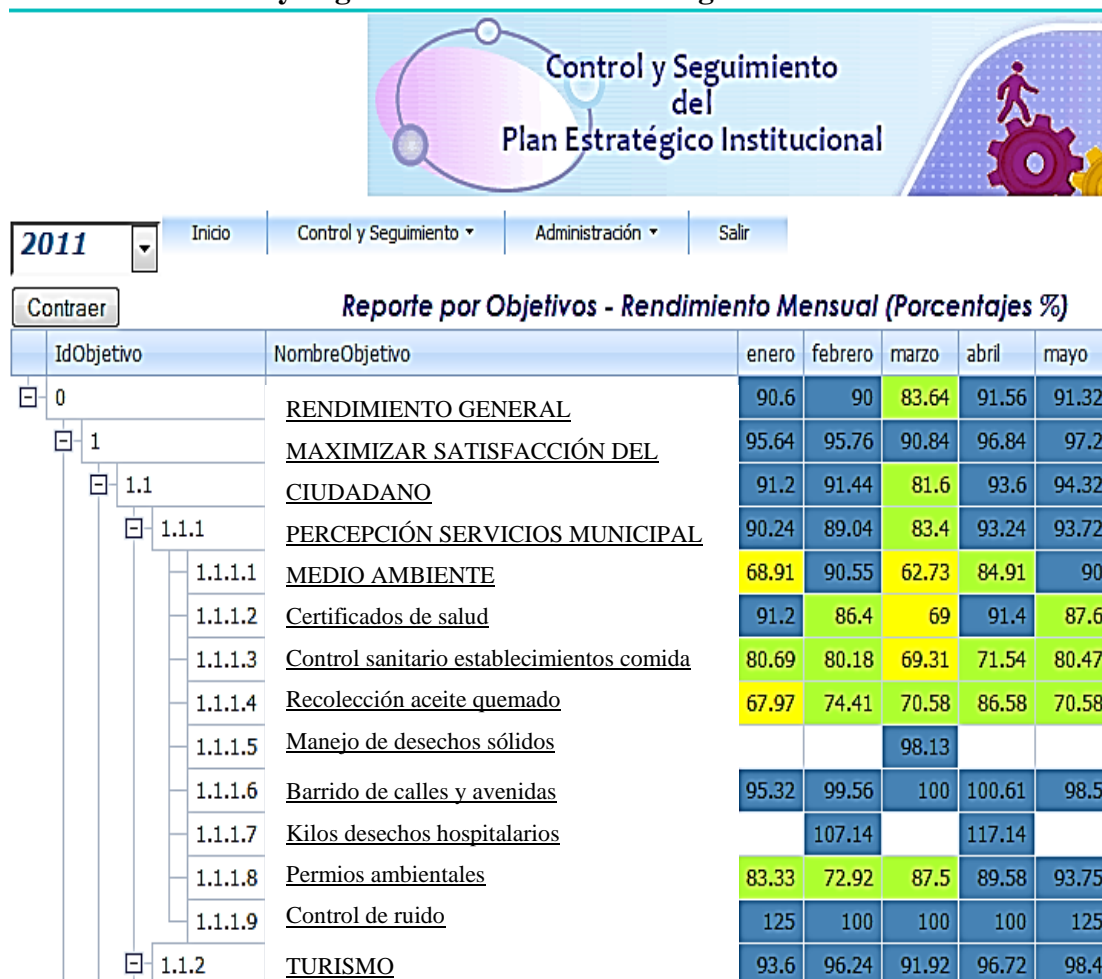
Control y Seguimiento del Plan Estratégico Institucional

2011

Inicio | Control y Seguimiento ▾ | Administración ▾ | Salir

Contraer

Reporte por Objetivos - Rendimiento Mensual (Porcentajes %)

| IdObjetivo | NombreObjetivo | enero | febrero | marzo | abril | mayo |
|---|---|---|---|---|---|---|
| 0 | RENDIMIENTO GENERAL | 90.6 | 90 | 83.64 | 91.56 | 91.32 |
| 1 | MAXIMIZAR SATISFACCIÓN DEL | 95.64 | 95.76 | 90.84 | 96.84 | 97.2 |
| 1.1 | CIUDADANO | 91.2 | 91.44 | 81.6 | 93.6 | 94.32 |
| 1.1.1 | PERCEPCIÓN SERVICIOS MUNICIPAL | 90.24 | 89.04 | 83.4 | 93.24 | 93.72 |
| 1.1.1.1 | MEDIO AMBIENTE | 68.91 | 90.55 | 62.73 | 84.91 | 90 |
| 1.1.1.2 | Certificados de salud | 91.2 | 86.4 | 69 | 91.4 | 87.6 |
| 1.1.1.3 | Control sanitario establecimientos comida | 80.69 | 80.18 | 69.31 | 71.54 | 80.47 |
| 1.1.1.4 | Recolección aceite quemado | 67.97 | 74.41 | 70.58 | 86.58 | 70.58 |
| 1.1.1.5 | Manejo de desechos sólidos | | | 98.13 | | |
| 1.1.1.6 | Barrido de calles y avenidas | 95.32 | 99.56 | 100 | 100.61 | 98.5 |
| 1.1.1.7 | Kilos desechos hospitalarios | | 107.14 | | 117.14 | |
| 1.1.1.8 | Permios ambientales | 83.33 | 72.92 | 87.5 | 89.58 | 93.75 |
| 1.1.1.9 | Control de ruido | 125 | 100 | 100 | 100 | 125 |
| 1.1.2 | TURISMO | 93.6 | 96.24 | 91.92 | 96.72 | 98.4 |